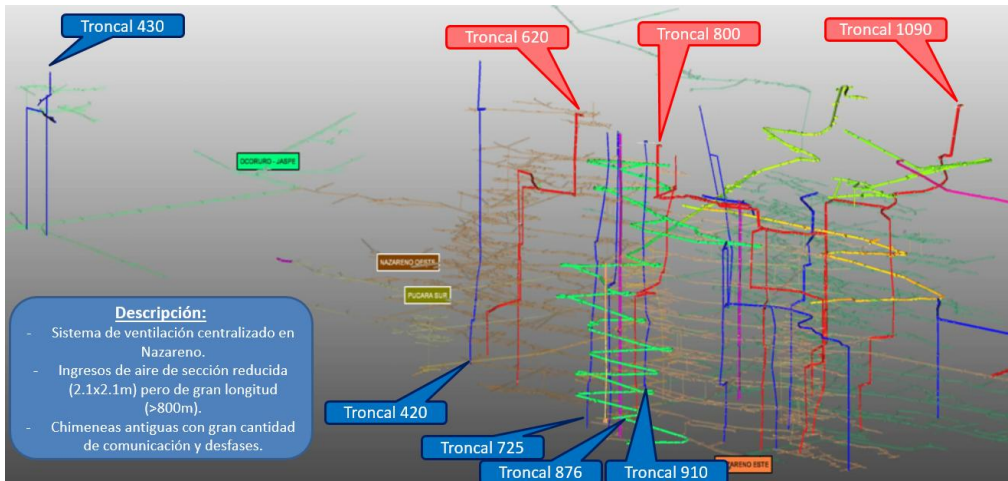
Troncal 430

Troncal 620

Troncal 800

Troncal 1090

OCORURO - JASPE

NAZARENO OESTE

PUCARA SUR

**Descripción:**

- Sistema de ventilación centralizado en Nazareno.
- Ingresos de aire de sección reducida (2.1x2.1m) pero de gran longitud (>800m).
- Chimeneas antiguas con gran cantidad de comunicación y desfases.

Troncal 420

Troncal 725

Troncal 876

Troncal 910

NAZARENO ESTE